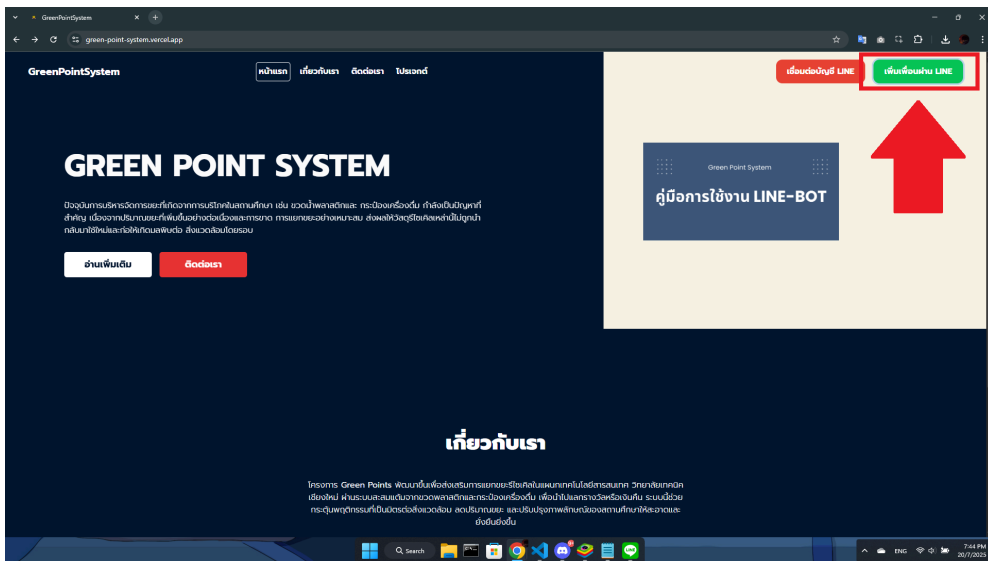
GreenPointSystem
green-point-system.vercel.app

GreenPointSystem
หน้าแรก เกี่ยวกับเรา ติดต่อเรา โปรเจกต์
เชื่อมต่อบัญชี LINE
เพิ่มเพื่อนผ่าน LINE

GREEN POINT SYSTEM

ปัจจุบันการบริหารจัดการขยะที่เกิดจากการบริโภคในสถานศึกษา เช่น ขวดน้ำพลาสติกและ กระป๋องเครื่องดื่ม กำลังเป็นปัญหาที่สำคัญ เนื่องจากปริมาณขยะที่เพิ่มขึ้นอย่างต่อเนื่องและการขาด การแยกขยะอย่างเหมาะสม ส่งผลให้วัสดุรีไซเคิลเหล่านี้ไม่ถูกนำกลับมาใช้ใหม่และก่อให้เกิดมลพิษต่อ สิ่งแวดล้อมโดยรอบ

อ่านเพิ่มเติม
ติดต่อเรา

Green Point System
คู่มือการใช้งาน LINE-BOT

เกี่ยวกับเรา

โครงการ Green Points พัฒนาขึ้นเพื่อส่งเสริมการแยกขยะรีไซเคิลในแผนกเทคโนโลยีสารสนเทศ วิทยาลัยเทคนิคเชียงใหม่ ผ่านระบบสะสมแต้มจากขวดพลาสติกและกระป๋องเครื่องดื่ม เพื่อนำไปแลกรางวัลหรือเงินคืน ระบบนี้ช่วยกระตุ้นพฤติกรรมที่เป็นมิตรต่อสิ่งแวดล้อม ลดปริมาณขยะ และปรับปรุงภาพลักษณ์ของสถานศึกษาให้สะอาดและยั่งยืนยิ่งขึ้น

Search
ENG
7:44 PM
20/7/2025